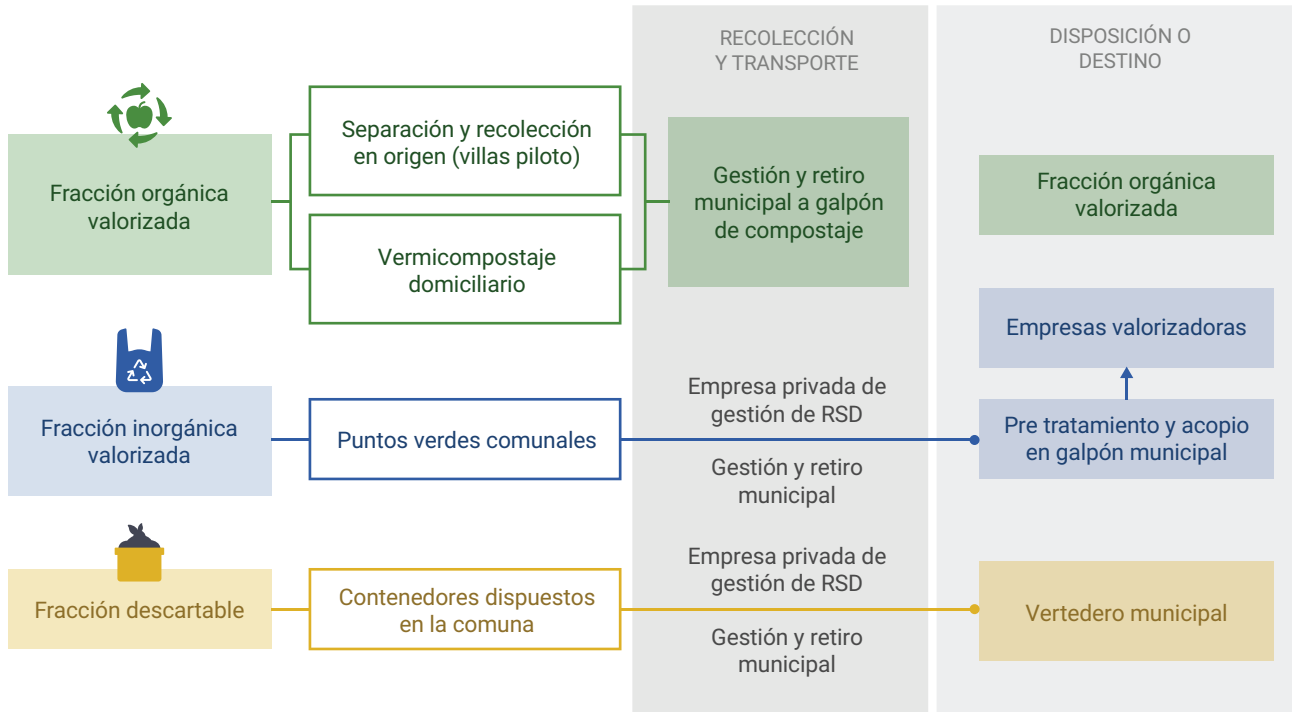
RECOLECCIÓN Y TRANSPORTE

DISPOSICIÓN O DESTINO

Fracción orgánica valorizada

Separación y recolección en origen (villas piloto)

Vermicompostaje domiciliario

Gestión y retiro municipal a galpón de compostaje

Fracción orgánica valorizada

Empresas valorizadoras

Fracción inorgánica valorizada

Puntos verdes comunales

Empresa privada de gestión de RSD

Gestión y retiro municipal

Pre tratamiento y acopio en galpón municipal

Fracción descartable

Contenedores dispuestos en la comuna

Empresa privada de gestión de RSD

Gestión y retiro municipal

Vertedero municipal